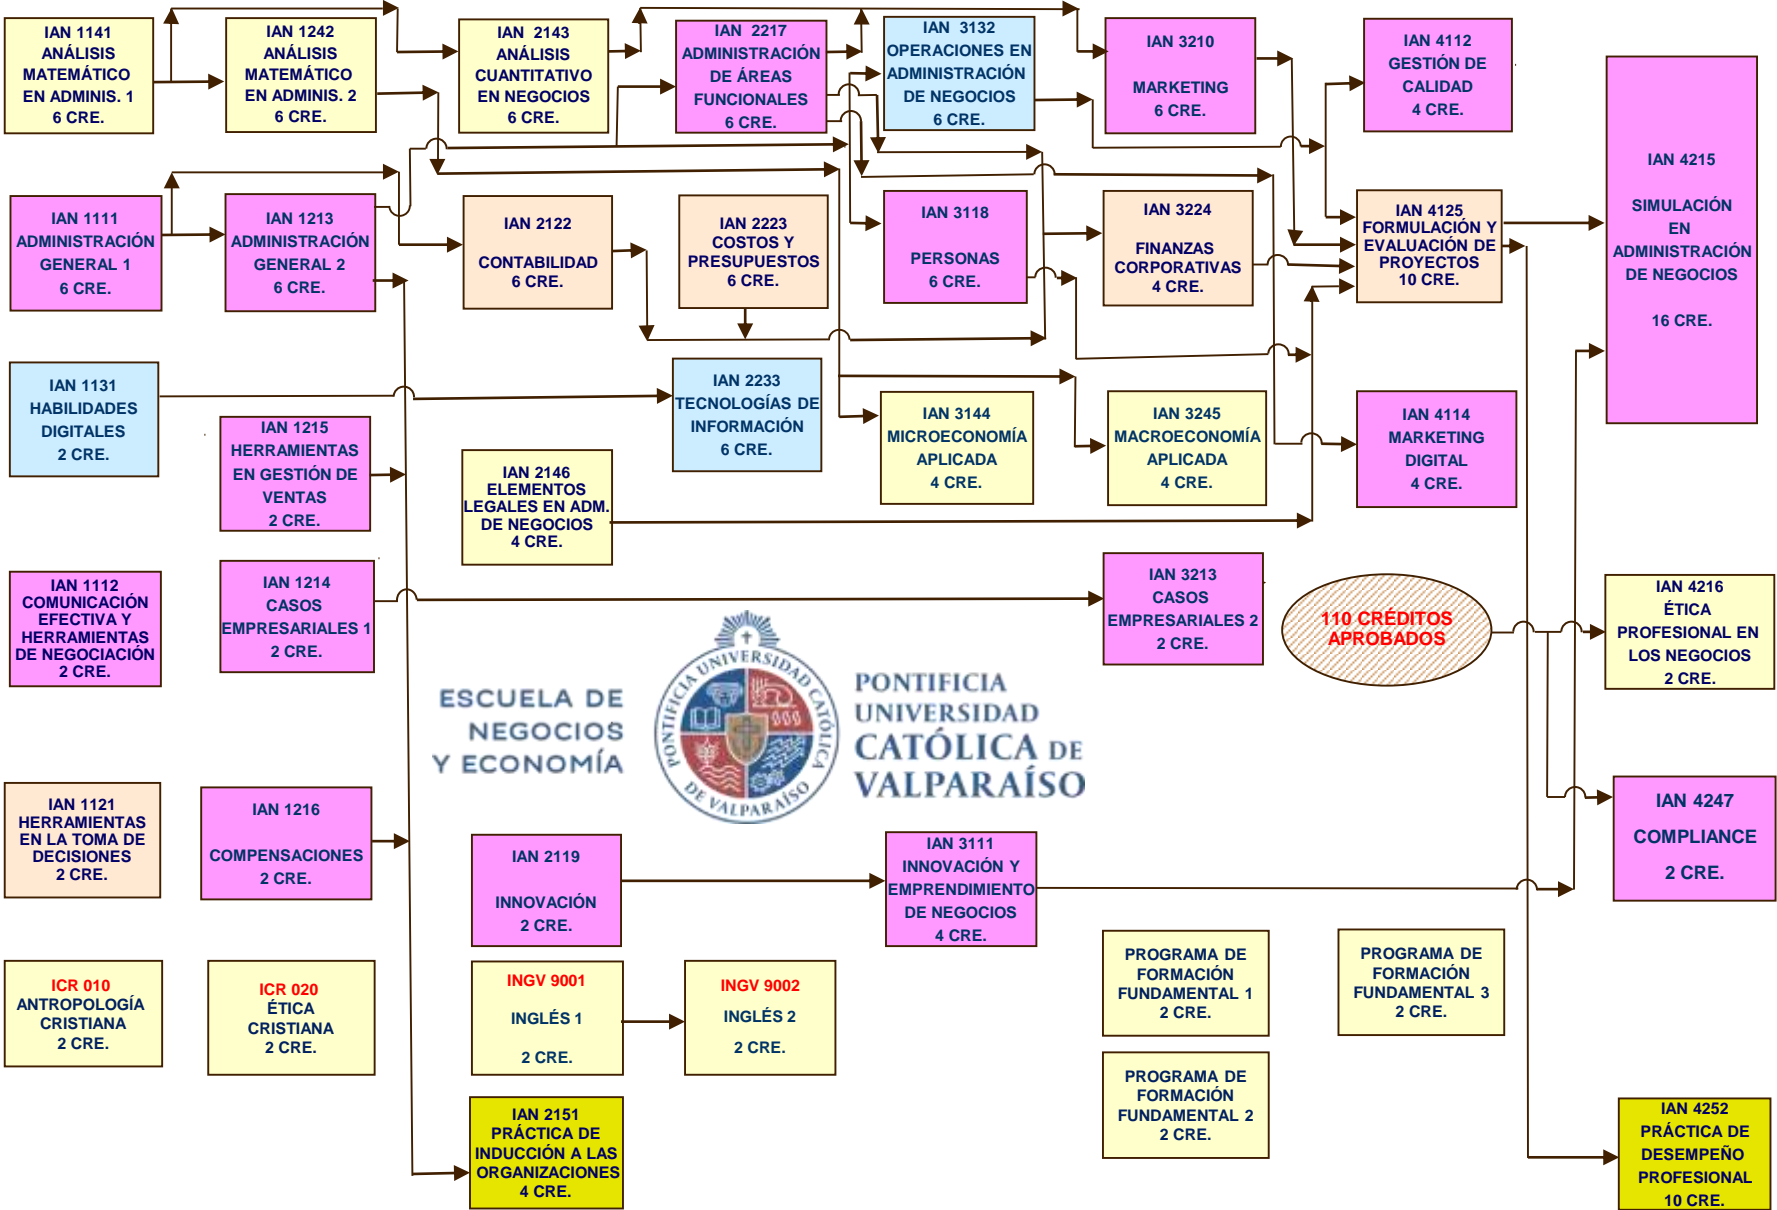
IAN 1141
ANÁLISIS MATEMÁTICO EN ADMINIS. 1
6 CRE.

IAN 1242
ANÁLISIS MATEMÁTICO EN ADMINIS. 2
6 CRE.

IAN 2143
ANÁLISIS CUANTITATIVO EN NEGOCIOS
6 CRE.

IAN 2217
ADMINISTRACIÓN DE ÁREAS FUNCIONALES
6 CRE.

IAN 3132
OPERACIONES EN ADMINISTRACIÓN DE NEGOCIOS
6 CRE.

IAN 3210
MARKETING
6 CRE.

IAN 4112
GESTIÓN DE CALIDAD
4 CRE.

IAN 4215
SIMULACIÓN EN ADMINISTRACIÓN DE NEGOCIOS
16 CRE.

IAN 1111
ADMINISTRACIÓN GENERAL 1
6 CRE.

IAN 1213
ADMINISTRACIÓN GENERAL 2
6 CRE.

IAN 2122
CONTABILIDAD
6 CRE.

IAN 2223
COSTOS Y PRESUPUESTOS
6 CRE.

IAN 3118
PERSONAS
6 CRE.

IAN 3224
FINANZAS CORPORATIVAS
4 CRE.

IAN 4125
FORMULACIÓN Y EVALUACIÓN DE PROYECTOS
10 CRE.

IAN 1131
HABILIDADES DIGITALES
2 CRE.

IAN 2233
TECNOLOGÍAS DE INFORMACIÓN
6 CRE.

IAN 3144
MICROECONOMÍA APLICADA
4 CRE.

IAN 3245
MACROECONOMÍA APLICADA
4 CRE.

IAN 4114
MARKETING DIGITAL
4 CRE.

IAN 1215
HERRAMIENTAS EN GESTIÓN DE VENTAS
2 CRE.

IAN 2146
ELEMENTOS LEGALES EN ADM. DE NEGOCIOS
4 CRE.

IAN 1112
COMUNICACIÓN EFECTIVA Y HERRAMIENTAS DE NEGOCIACIÓN
2 CRE.

IAN 1214
CASOS EMPRESARIALES 1
2 CRE.

IAN 3213
CASOS EMPRESARIALES 2
2 CRE.

110 CRÉDITOS APROBADOS

IAN 4216
ÉTICA PROFESIONAL EN LOS NEGOCIOS
2 CRE.

ESCUELA DE NEGOCIOS Y ECONOMÍA

UNIVERSIDAD CATÓLICA DE VALPARAÍSO PONTIFICIA

PONTIFICIA UNIVERSIDAD CATÓLICA DE VALPARAÍSO

IAN 4247
COMPLIANCE
2 CRE.

IAN 1121
HERRAMIENTAS EN LA TOMA DE DECISIONES
2 CRE.

IAN 1216
COMPENSACIONES
2 CRE.

IAN 2119
INNOVACIÓN
2 CRE.

IAN 3111
INNOVACIÓN Y EMPRENDIMIENTO DE NEGOCIOS
4 CRE.

ICR 010
ANTROPOLOGÍA CRISTIANA
2 CRE.

ICR 020
ÉTICA CRISTIANA
2 CRE.

INGV 9001
INGLÉS 1
2 CRE.

INGV 9002
INGLÉS 2
2 CRE.

PROGRAMA DE FORMACIÓN FUNDAMENTAL 1
2 CRE.

PROGRAMA DE FORMACIÓN FUNDAMENTAL 3
2 CRE.

PROGRAMA DE FORMACIÓN FUNDAMENTAL 2
2 CRE.

IAN 2151
PRÁCTICA DE INDUCCIÓN A LAS ORGANIZACIONES
4 CRE.

IAN 4252
PRÁCTICA DE DESEMPEÑO PROFESIONAL
10 CRE.